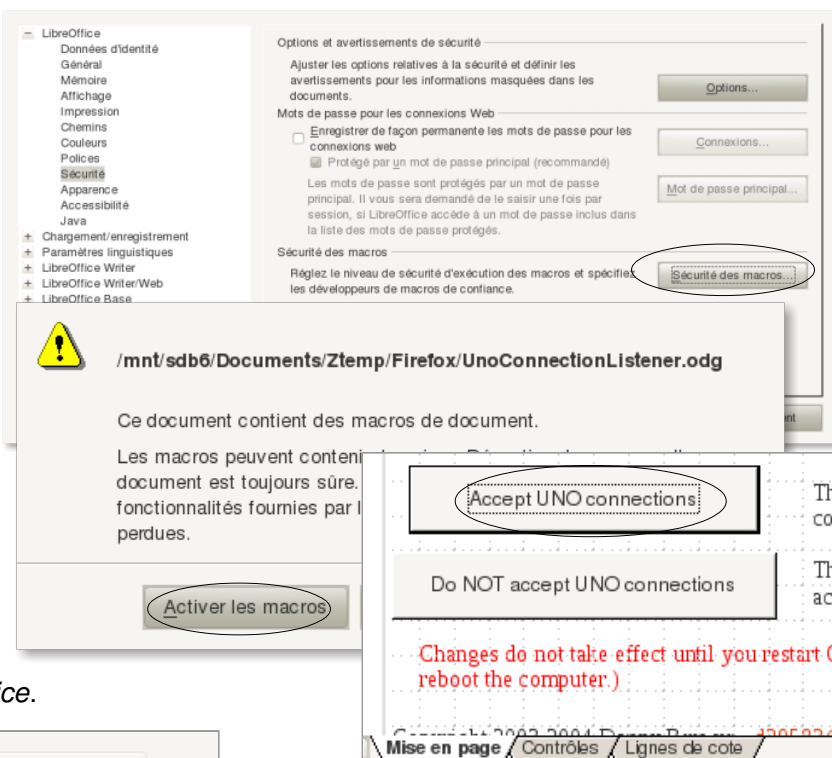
– LibreOffice
Données d'identité
Général
Mémoire
Affichage
Impression
Chemins
Couleurs
Polices
Sécurité
Apparence
Accessibilité
Java
+ Chargement/enregistrement
+ Paramètres linguistiques
+ LibreOffice Writer
+ LibreOffice Writer/Web
+ LibreOffice Base

Options et avertissements de sécurité
Ajuster les options relatives à la sécurité et définir les avertissements pour les informations masquées dans les documents.
Options...
Mots de passe pour les connexions Web
Enregistrer de façon permanente les mots de passe pour les connexions web
Connexions...
Protégé par un mot de passe principal (recommandé)
Les mots de passe sont protégés par un mot de passe principal. Il vous sera demandé de le saisir une fois par session, si LibreOffice accède à un mot de passe inclus dans la liste des mots de passe protégés.
Mot de passe principal...
Sécurité des macros
Réglez le niveau de sécurité d'exécution des macros et spécifiez les développeurs de macros de confiance.
Sécurité des macros...

/mnt/sdb6/Documents/Ztemp/Firefox/UnoConnectionListener.odg

Ce document contient des macros de document.

Les macros peuvent conteni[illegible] document est toujours sûre. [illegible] fonctionnalités fournies par l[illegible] perdues.

Activer les macros

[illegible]nt

Accept UNO connections
Th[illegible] co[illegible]
Do NOT accept UNO connections
Th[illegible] ac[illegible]
Changes do not take effect until you restart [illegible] reboot the computer.)
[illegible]

ice.

Mise en page / Contrôles / Lignes de cote /